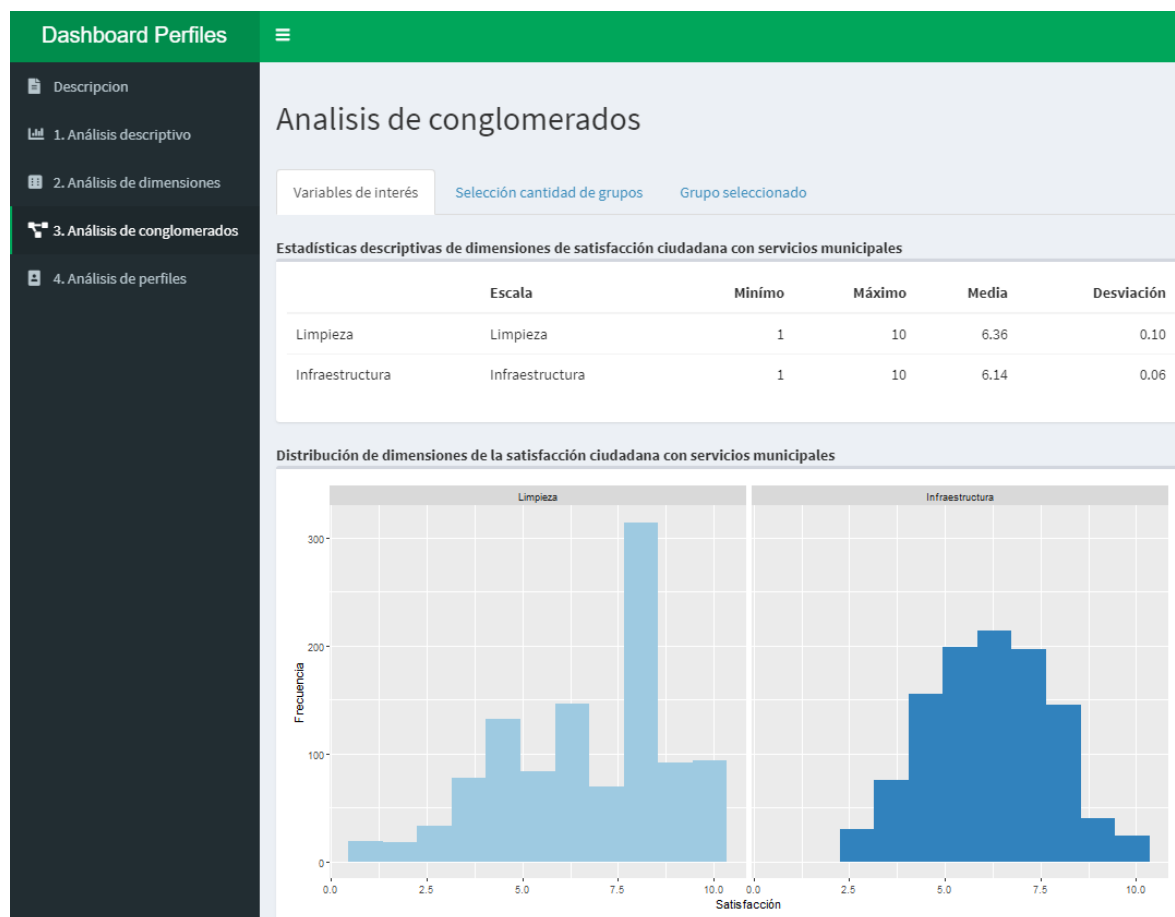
Dashboard Perfiles

Descripcion
1. Análisis descriptivo
2. Análisis de dimensiones
3. Análisis de conglomerados
4. Análisis de perfiles

Analisis de conglomerados

Variables de interés | Selección cantidad de grupos | Grupo seleccionado

Estadísticas descriptivas de dimensiones de satisfacción ciudadana con servicios municipales

| | Escala | Minímo | Máximo | Media | Desviación |
|---|---|---|---|---|---|
| Limpieza | Limpieza | 1 | 10 | 6.36 | 0.10 |
| Infraestructura | Infraestructura | 1 | 10 | 6.14 | 0.06 |

Distribución de dimensiones de la satisfacción ciudadana con servicios municipales

Limpieza
Infraestructura

Frecuencia
300
200
100
0

0.0 2.5 5.0 7.5 10.0
0.0 2.5 5.0 7.5 10.0
Satisfacción